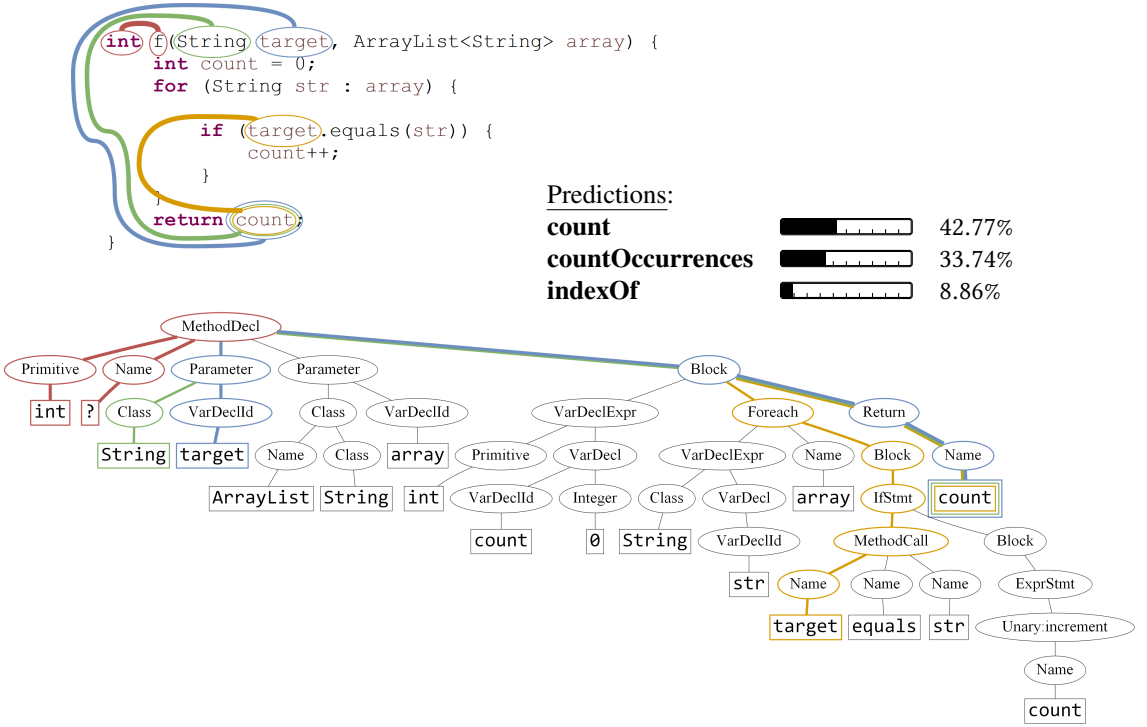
int f(String target, ArrayList<String> array) {
    int count = 0;
    for (String str : array) {
        if (target.equals(str)) {
            count++;
        }
    }
    return count;
}

Predictions:

| | | |
|---|---|---|
| **count** | | 42.77% |
| **countOccurrences** | | 33.74% |
| **indexOf** | | 8.86% |

MethodDecl
Primitive
Name
Parameter
Parameter
Block
int
?
Class
VarDeclId
Class
VarDeclId
VarDeclExpr
Foreach
Return
String
target
Name
Class
array
Primitive
VarDecl
VarDeclExpr
Name
Block
Name
ArrayList
String
int
VarDeclId
Integer
Class
VarDecl
array
IfStmt
count
count
0
String
VarDeclId
MethodCall
Block
str
Name
Name
Name
ExprStmt
target
equals
str
Unary:increment
Name
count